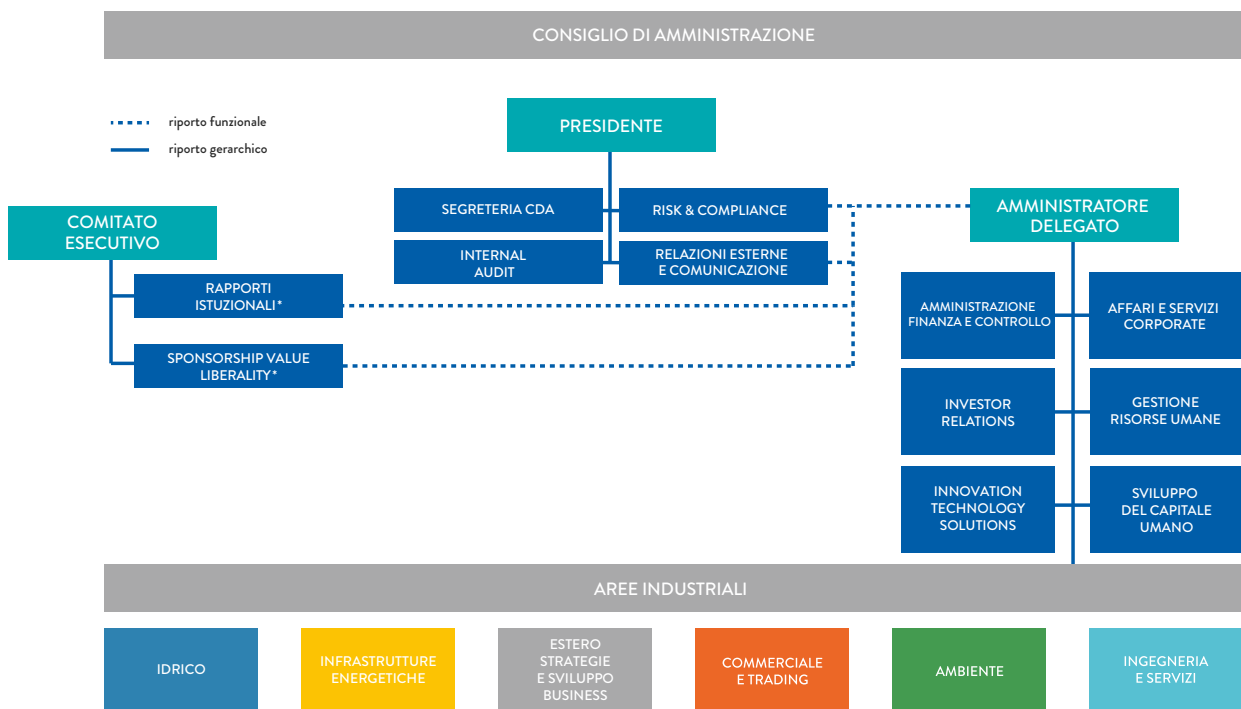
CONSIGLIO DI AMMINISTRAZIONE

riporto funzionale
riporto gerarchico

PRESIDENTE

SEGRETERIA CDA

RISK & COMPLIANCE

INTERNAL AUDIT

RELAZIONI ESTERNE E COMUNICAZIONE

COMITATO ESECUTIVO

RAPPORTI ISTUZIONALI*

SPONSORSHIP VALUE LIBERALITY*

AMMINISTRATORE DELEGATO

AMMINISTRAZIONE FINANZA E CONTROLLO

AFFARI E SERVIZI CORPORATE

INVESTOR RELATIONS

GESTIONE RISORSE UMANE

INNOVATION TECHNOLOGY SOLUTIONS

SVILUPPO DEL CAPITALE UMANO

AREE INDUSTRIALI

IDRICO

INFRASTRUTTURE ENERGETICHE

ESTERO STRATEGIE E SVILUPPO BUSINESS

COMMERCIALE E TRADING

AMBIENTE

INGEGNERIA E SERVIZI